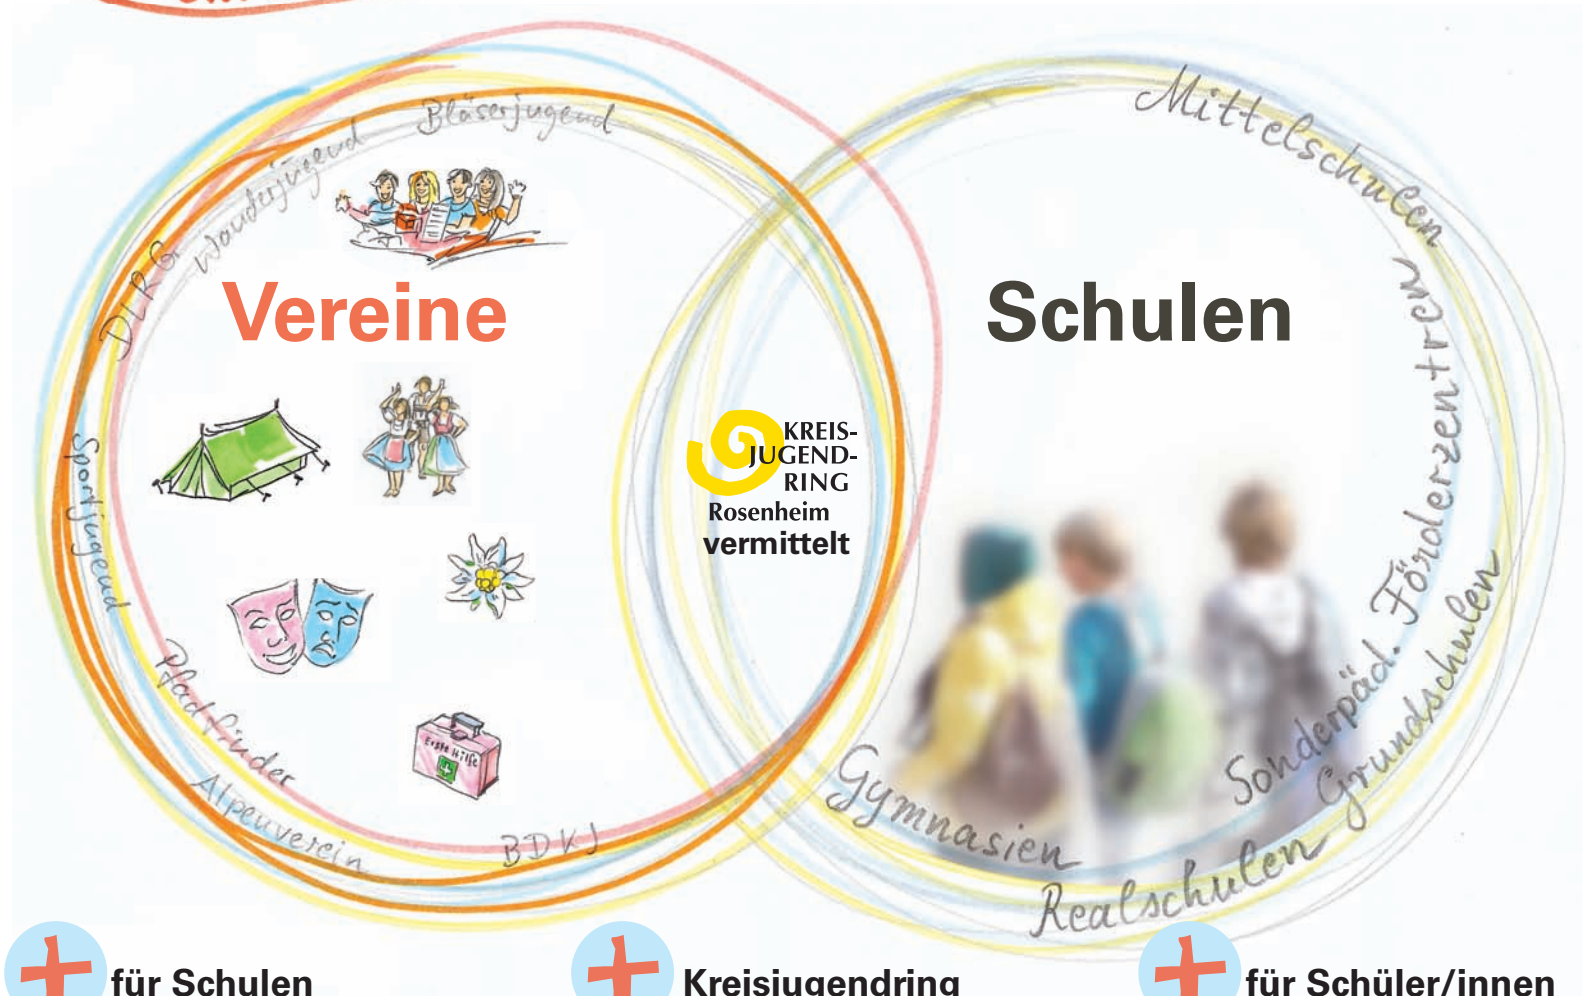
Bläserjugend
Wanderjugend
DLRG
Vereine
Sportjugend
Pfadfinder
Alpenverein
BDKJ
Erste Hilfe
KREIS-
JUGEND-
RING
Rosenheim
vermittelt
Mittelschulen
Schulen
Förderzentren
Sonderpäd.
Grundschulen
Gymnasien
Realschulen
für Schulen
Kreisjugendring
für Schüler/innen